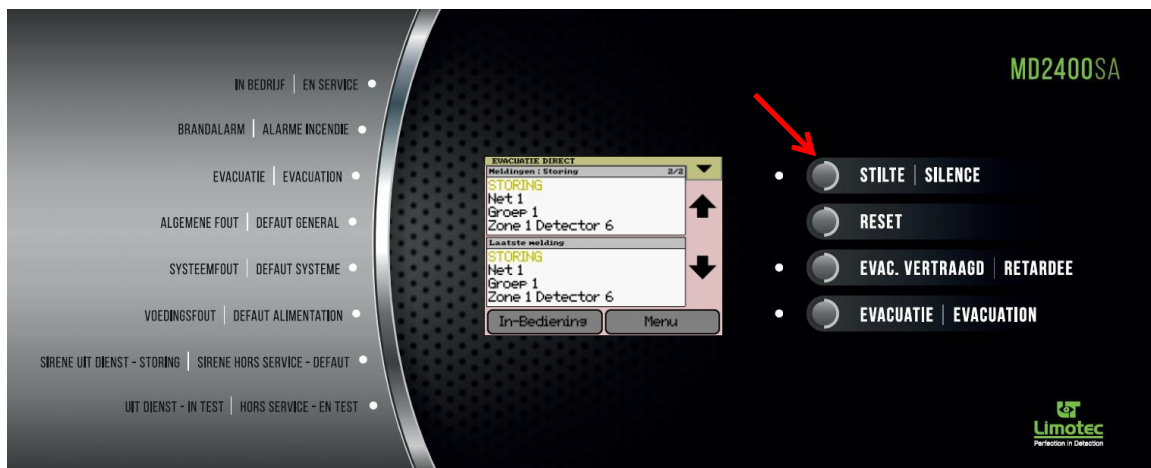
IN BEDRIJF | EN SERVICE

BRANDALARM | ALARME INCENDIE

EVACUATIE | EVACUATION

ALGEMENE FOUT | DEFAUT GENERAL

SYSTEEMFOUT | DEFAUT SYSTEME

VOEDINGSFOUT | DEFAUT ALIMENTATION

SIRENE UIT DIENST - STORING | SIRENE HORS SERVICE - DEFAUT

UIT DIENST - IN TEST | HORS SERVICE - EN TEST

EVACUATIE DIRECT
Meldingen : Storing 2/2
STORING
Net 1
Groep 1
Zone 1 Detector 6

Laatste melding
STORING
Net 1
Groep 1
Zone 1 Detector 6

In-Bediening
Menu

MD2400SA

STILTE | SILENCE

RESET

EVAC. VERTRAAGD | RETARDEE

EVACUATIE | EVACUATION

Limotec
Perfection in Detection